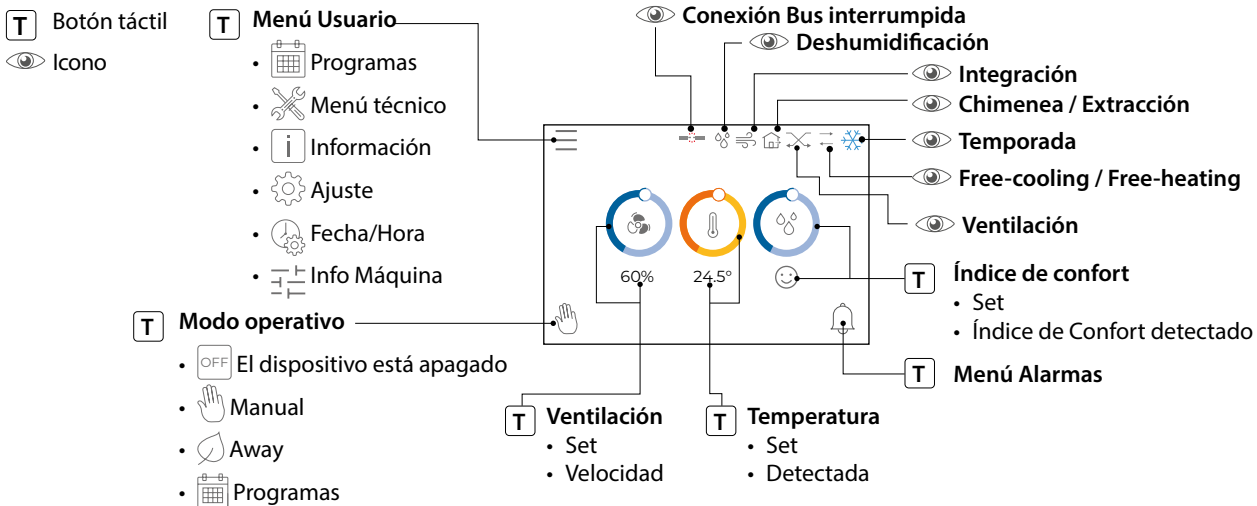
T Botón táctil
Icono

T Menú Usuario
- Programas
- Menú técnico
- Información
- Ajuste
- Fecha/Hora
- Info Máquina

Conexión Bus interrumpida
Deshumidificación
Integración
Chimenea / Extracción
Temporada
Free-cooling / Free-heating
Ventilación

60%
24.5°

T Índice de confort
- Set
- Índice de Confort detectado

T Modo operativo
- OFF El dispositivo está apagado
- Manual
- Away
- Programas

T Menú Alarmas

T Ventilación
- Set
- Velocidad

T Temperatura
- Set
- Detectada